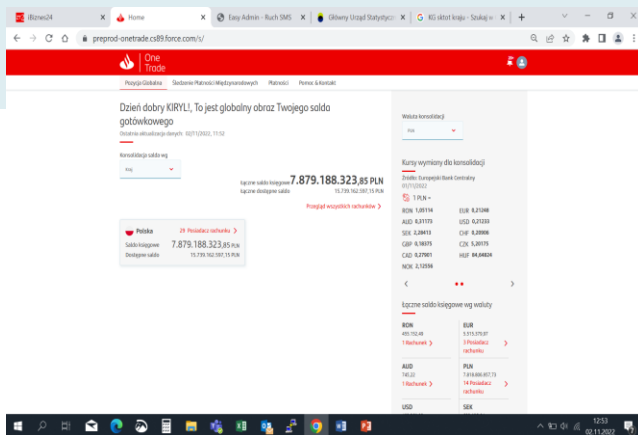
iBiznes24 | Home | Easy Admin - Ruch SMS | Główny Urząd Statystyczny | KG skrót kraju - Szukaj w Google | +

preprod-onetrade.cs89.force.com/s/

One Trade

Pozycja Globalna | Śledzenie Płatności Międzynarodowych | Płatności | Pomoc & Kontakt

Dzień dobry KIRYL!, To jest globalny obraz Twojego salda gotówkowego

Ostatnia aktualizacja danych: 02/11/2022, 11:52

Konsolidacja salda wg

Kraj

Łączne saldo księgowe 7.879.188.323,85 PLN
Łączne dostępne saldo 15.739.162.597,15 PLN

Przegląd wszystkich rachunków >

Polska | 29 Posiadacz rachunku >
Saldo księgowe 7.879.188.323,85 PLN
Dostępne saldo 15.739.162.597,15 PLN

Waluta konsolidacji
PLN

Kursy wymiany dla konsolidacji
Źródło: Europejski Bank Centralny
01/11/2022

1 PLN =

| | | | |
|---|---|---|---|
| RON | 1,05114 | EUR | 0,21268 |
| AUD | 0,33173 | USD | 0,21233 |
| SEK | 2,30413 | CHF | 0,20998 |
| GBP | 0,18375 | CZK | 5,20175 |
| CAD | 0,27901 | HUF | 84,04824 |
| NOK | 2,12556 | | |

Łączne saldo księgowe wg waluty

RON
455.152,48
1 Rachunek >

EUR
3.515.379,07
3 Posiadacz rachunku >

AUD
745,22
1 Rachunek >

PLN
7.818.866.877,73
14 Posiadacz rachunku >

USD

SEK

12:53
02.11.2022